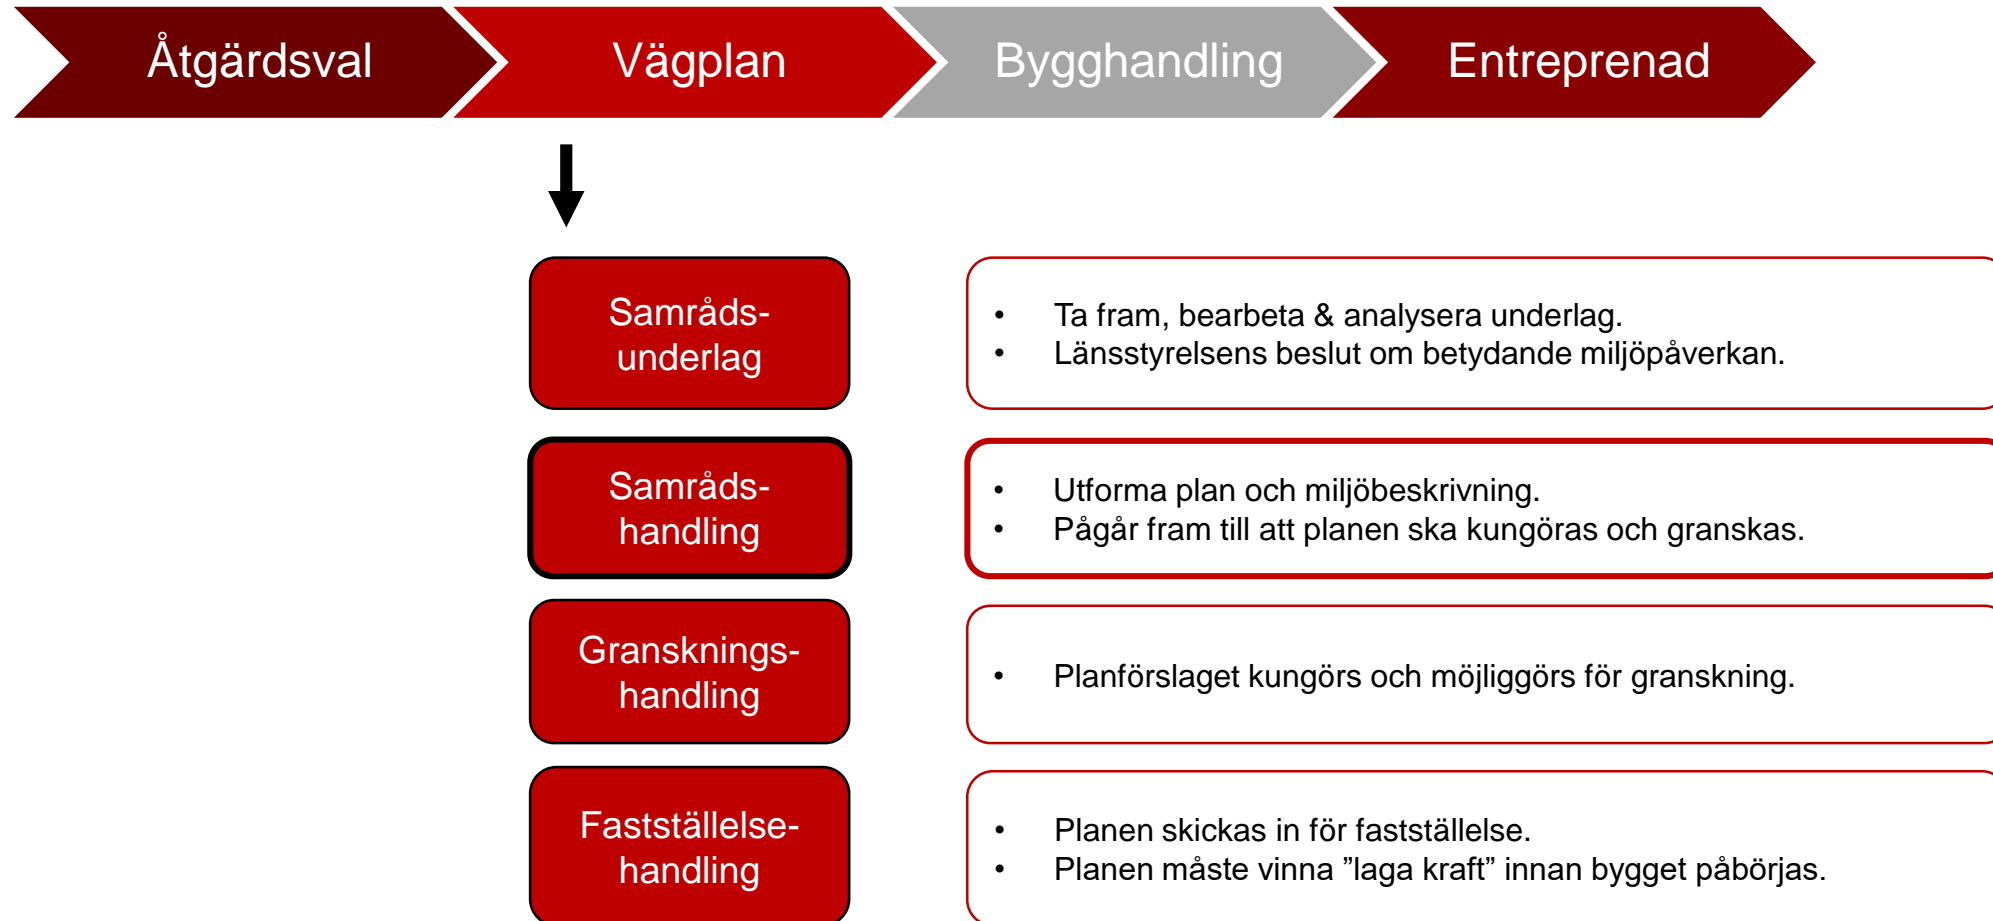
Åtgärdsval
Vägplan
Bygghandling
Entreprenad

Samrådsunderlag

• Ta fram, bearbeta & analysera underlag.
• Länsstyrelsens beslut om betydande miljöpåverkan.

Samrådshandling

• Utforma plan och miljöbeskrivning.
• Pågår fram till att planen ska kungöras och granskas.

Granskningshandling

• Planförslaget kungörs och möjliggörs för granskning.

Fastställelsehandling

• Planen skickas in för fastställelse.
• Planen måste vinna ”laga kraft” innan bygget påbörjas.